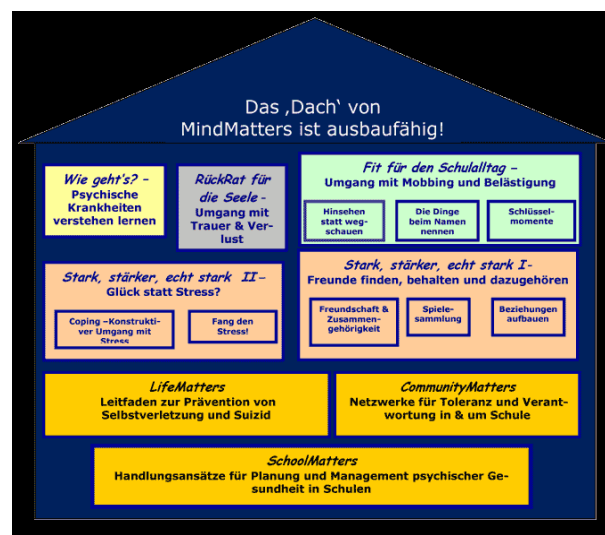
Das ‚Dach' von MindMatters ist ausbaufähig!

Wie geht's? – Psychische Krankheiten verstehen lernen

RückRat für die Seele – Umgang mit Trauer & Verlust

Fit für den Schulalltag – Umgang mit Mobbing und Belästigung

Hinsehen statt wegschauen

Die Dinge beim Namen nennen

Schlüsselmomente

Stark, stärker, echt stark II – Glück statt Stress?

Coping –Konstruktiver Umgang mit Stress

Fang den Stress!

Stark, stärker, echt stark I – Freunde finden, behalten und dazugehören

Freundschaft & Zusammengehörigkeit

Spielesammlung

Beziehungen aufbauen

LifeMatters
Leitfaden zur Prävention von Selbstverletzung und Suizid

CommunityMatters
Netzwerke für Toleranz und Verantwortung in & um Schule

SchoolMatters
Handlungsansätze für Planung und Management psychischer Gesundheit in Schulen